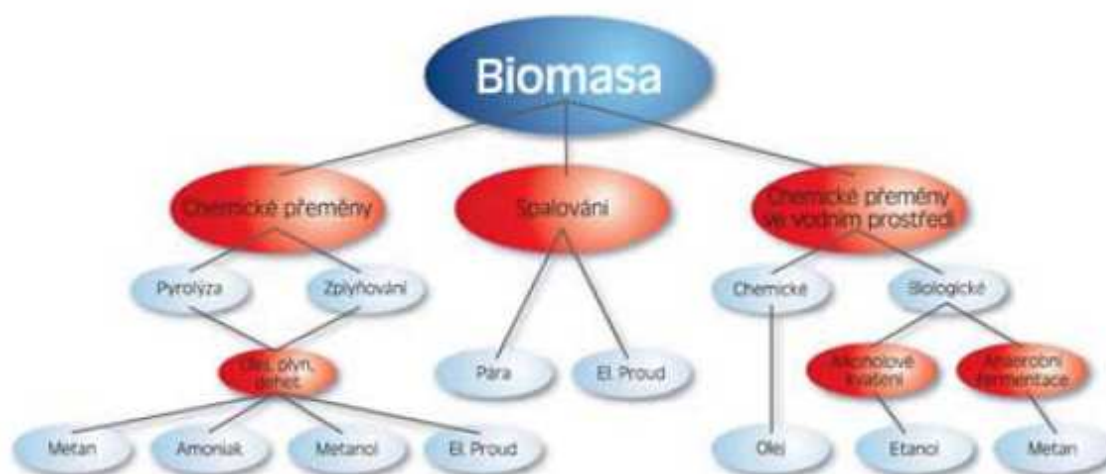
Biomasa

Chemické přeměny

Spalování

Chemické přeměny ve vodním prostředí

Pyrolýza

Zplyňování

Olej, plyn, dehet

Metan

Amoniak

Metanol

El. Proud

Pára

El. Proud

Chemické

Biologické

Olej

Alkoholové kvašení

Anaerobní fermentace

Etanol

Metan